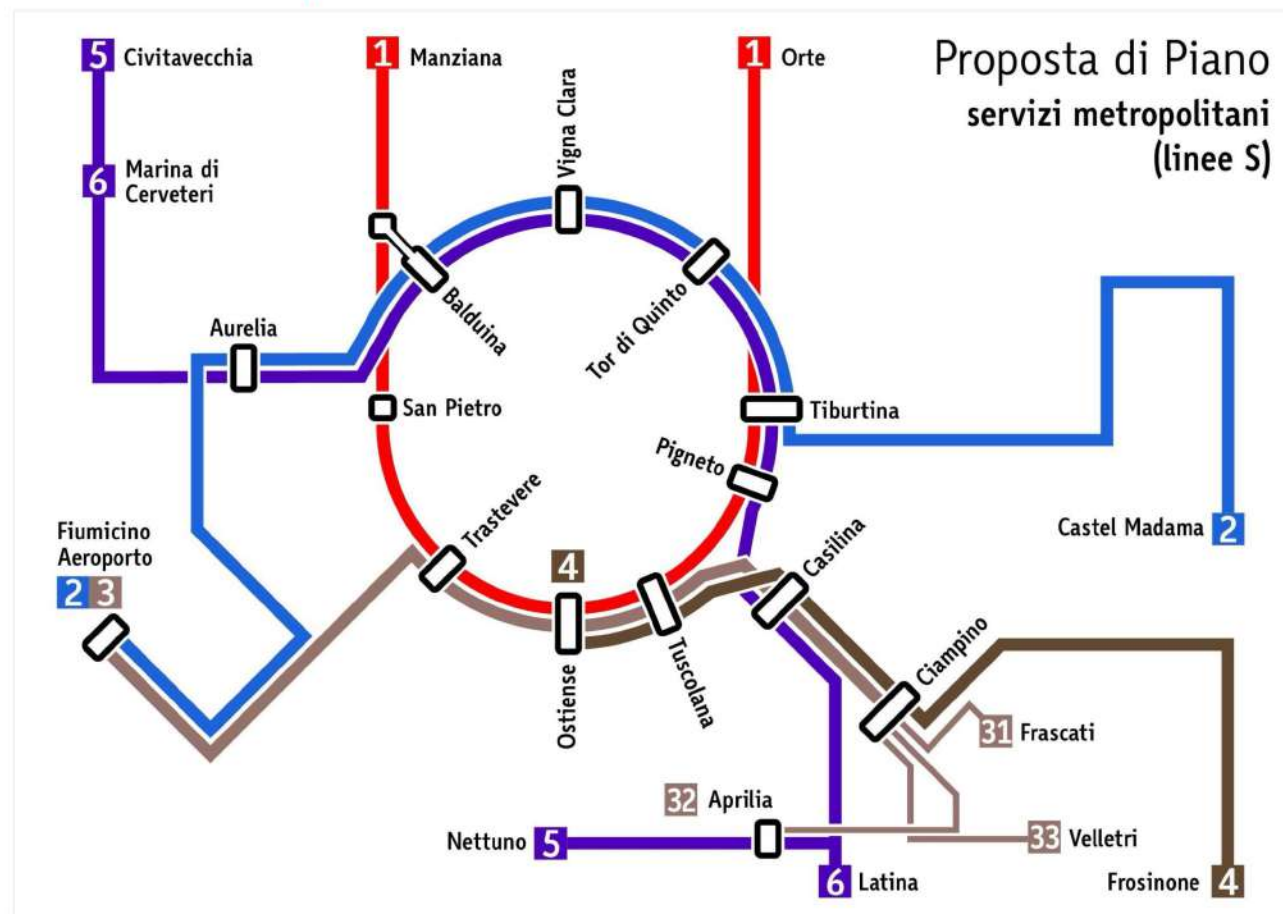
Proposta di Piano
servizi metropolitani
(linee S)

5 Civitavecchia
6 Marina di Cerveteri
1 Manziana
1 Orte
Vigna Clara
Balduina
Tor di Quinto
Aurelia
San Pietro
Tiburtina
Pigneto
Castel Madama 2
Fiumicino Aeroporto
2 3
Trastevere
4
Casilina
Ostiense
Tuscolana
Ciampino
31 Frascati
32 Aprilia
Nettuno 5
33 Velletri
6 Latina
Frosinone 4